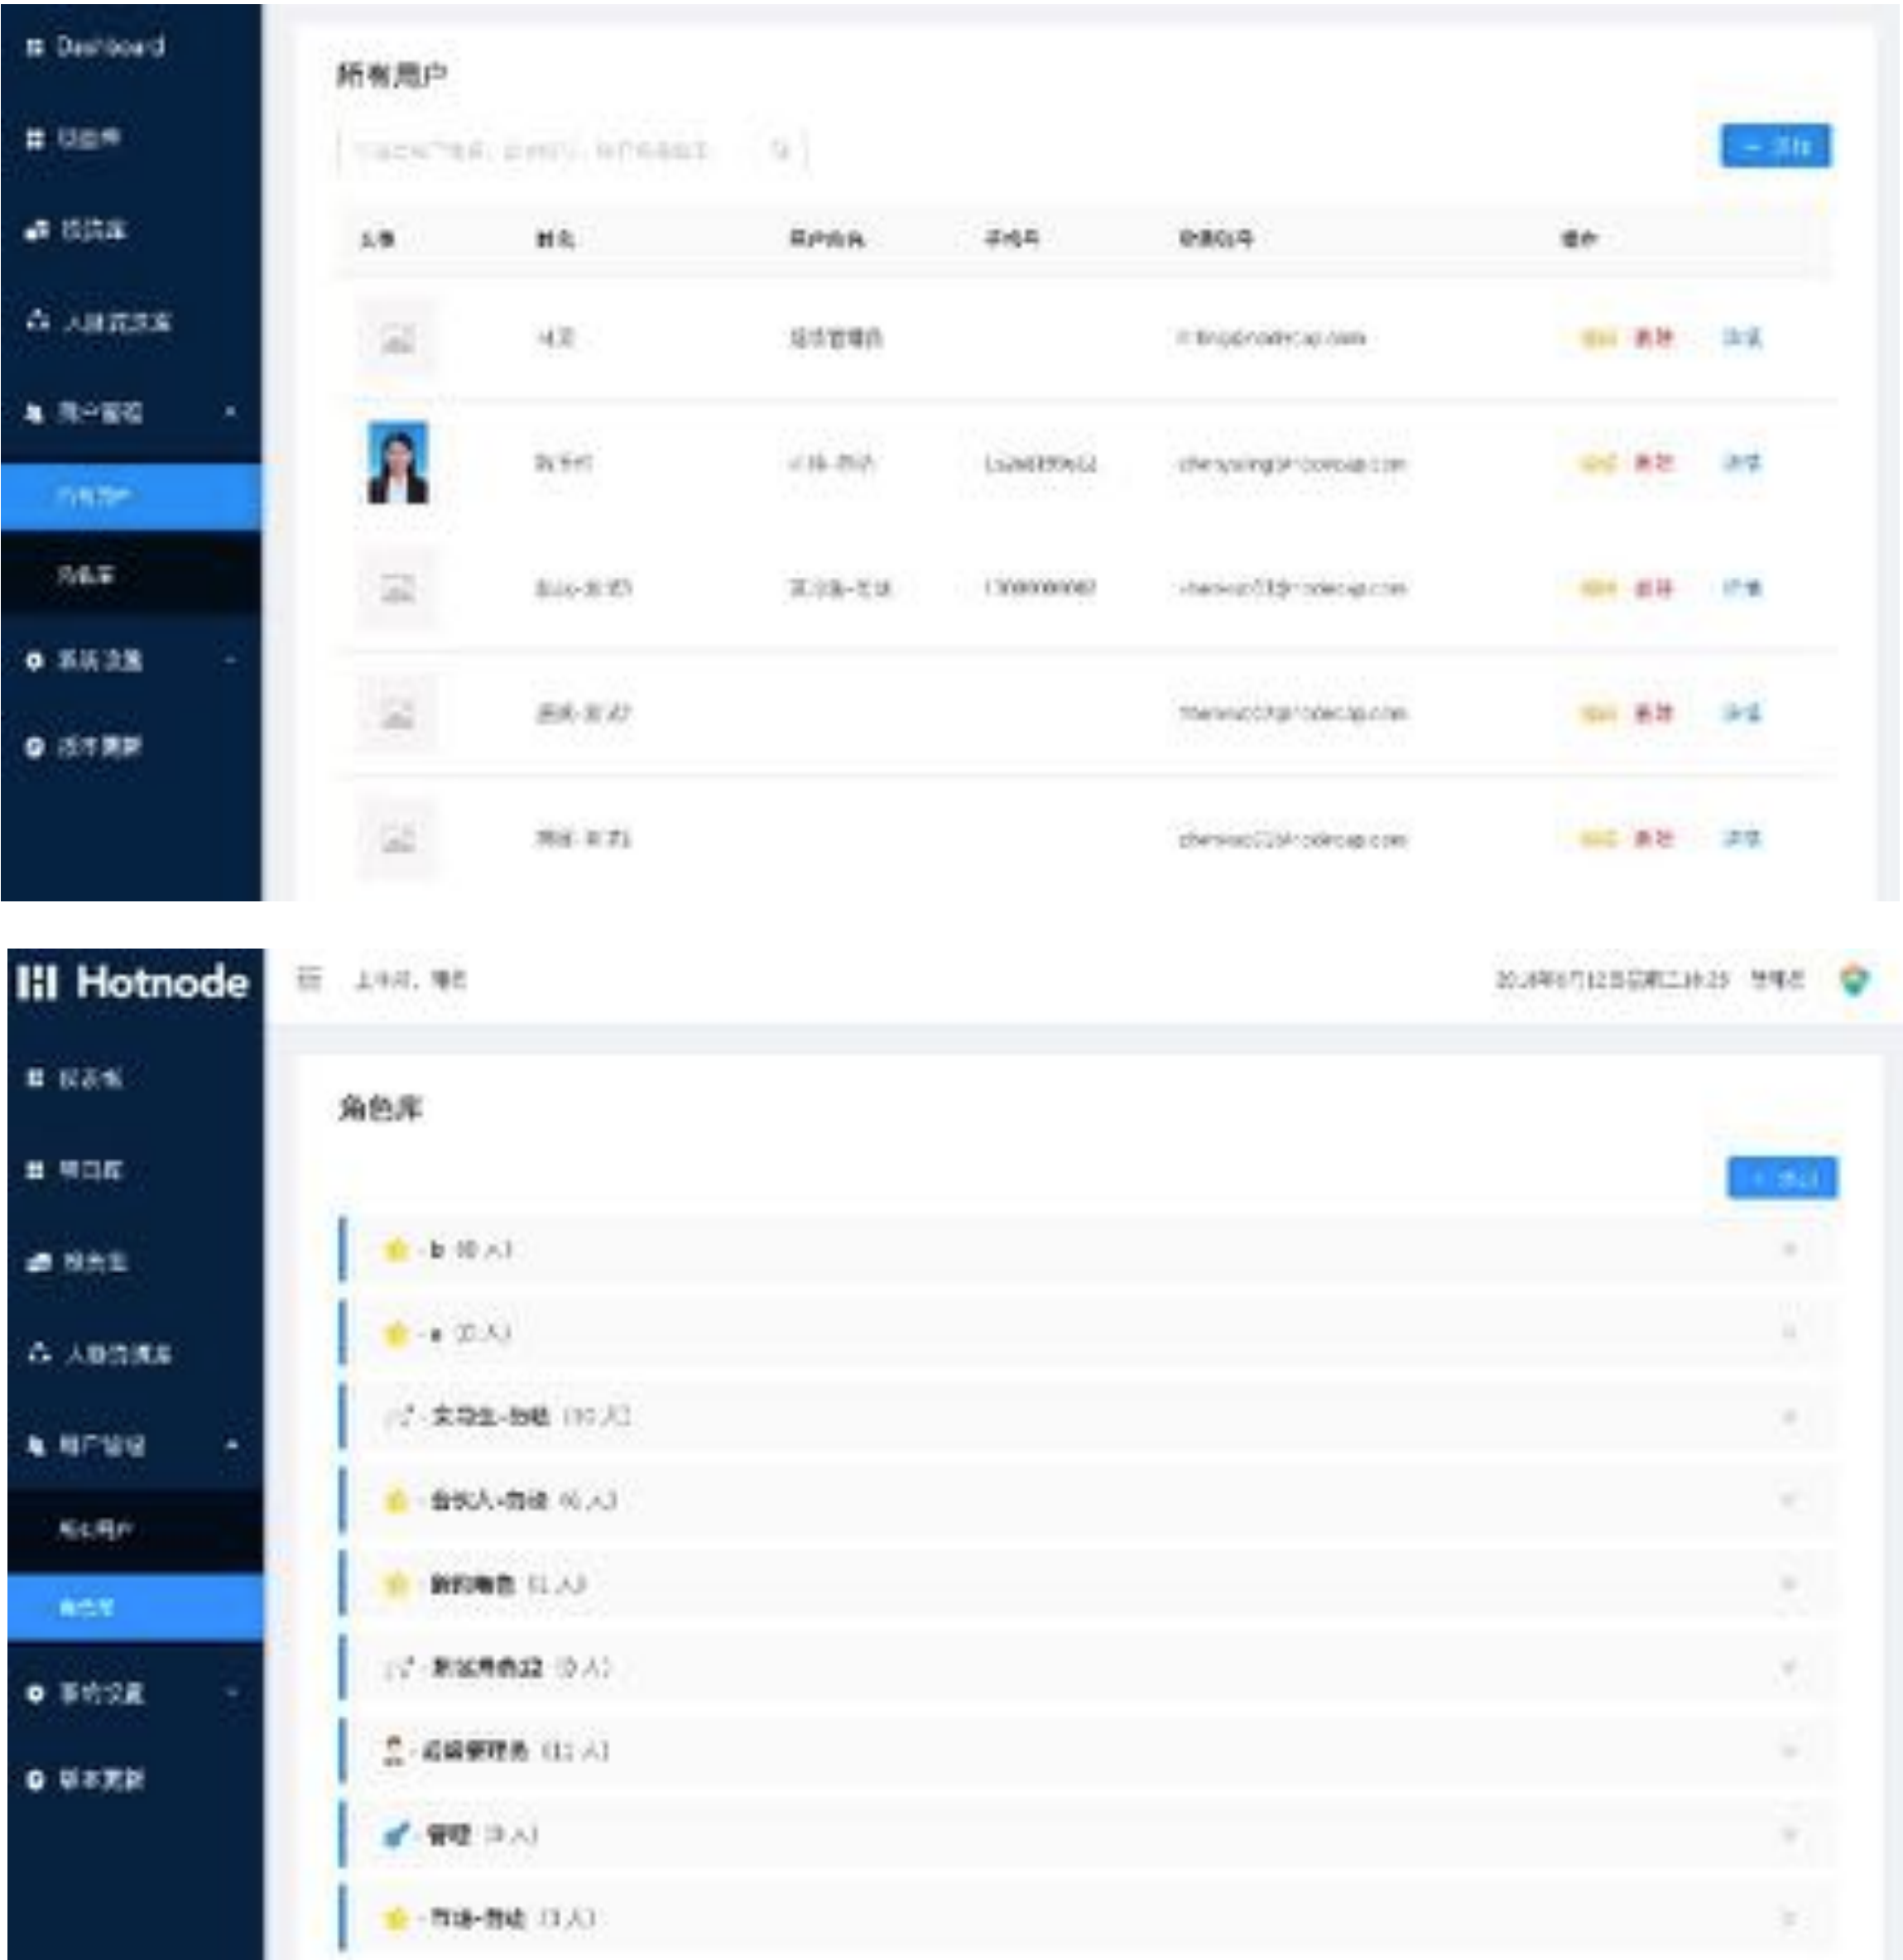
Dashboard
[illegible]
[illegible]
人脉资源库
用户管理
所有用户
角色库
系统设置
版本更新

所有用户

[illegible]

+ 添加

| 头像 | 姓名 | 用户角色 | 手机号 | 电子邮箱 | 操作 |
|---|---|---|---|---|---|
| | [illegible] | 超级管理员 | | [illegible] | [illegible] 删除 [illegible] |
| | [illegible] | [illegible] | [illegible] | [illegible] | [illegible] 删除 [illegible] |
| | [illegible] | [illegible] | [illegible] | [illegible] | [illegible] 删除 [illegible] |
| | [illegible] | | | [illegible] | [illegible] 删除 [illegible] |
| | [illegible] | | | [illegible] | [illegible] 删除 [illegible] |

Hotnode

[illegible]

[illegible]

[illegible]
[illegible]
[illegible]
人脉资源库
用户管理
所有用户
角色库
系统设置
版本更新

角色库

+ 添加

b (0 人)
a (0 人)
实习生-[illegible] (10 人)
合伙人-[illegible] (6 人)
新的角色 (1 人)
新增角色2 (0 人)
超级管理员 (11 人)
管理 (0 人)
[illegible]-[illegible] (3 人)